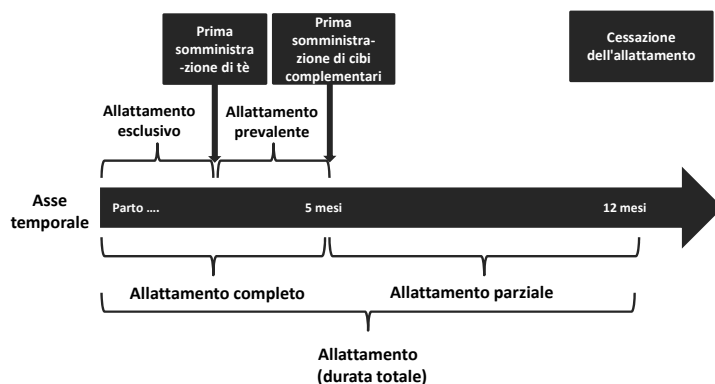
Prima somministra -zione di tè

Prima somministrazione di cibi complementari

Cessazione dell'allattamento

Allattamento esclusivo

Allattamento prevalente

Asse temporale

Parto ....

5 mesi

12 mesi

Allattamento completo

Allattamento parziale

Allattamento (durata totale)